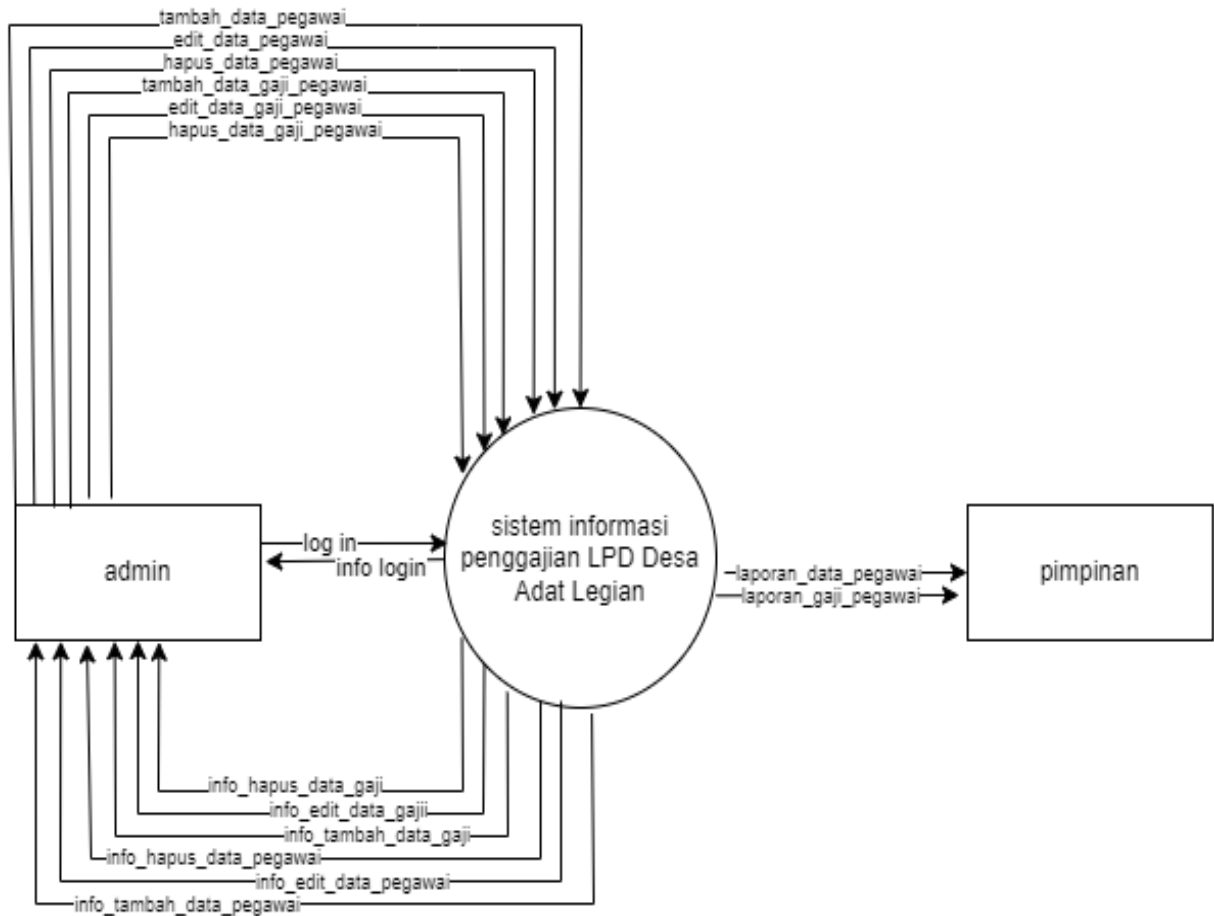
tambah_data_pegawai
edit_data_pegawai
hapus_data_pegawai
tambah_data_gaji_pegawai
edit_data_gaji_pegawai
hapus_data_gaji_pegawai

admin

log in
info login

sistem informasi penggajian LPD Desa Adat Legian

laporan_data_pegawai
laporan_gaji_pegawai

pimpinan

info_hapus_data_gaji
info_edit_data_gajii
info_tambah_data_gaji
info_hapus_data_pegawai
info_edit_data_pegawai
info_tambah_data_pegawai